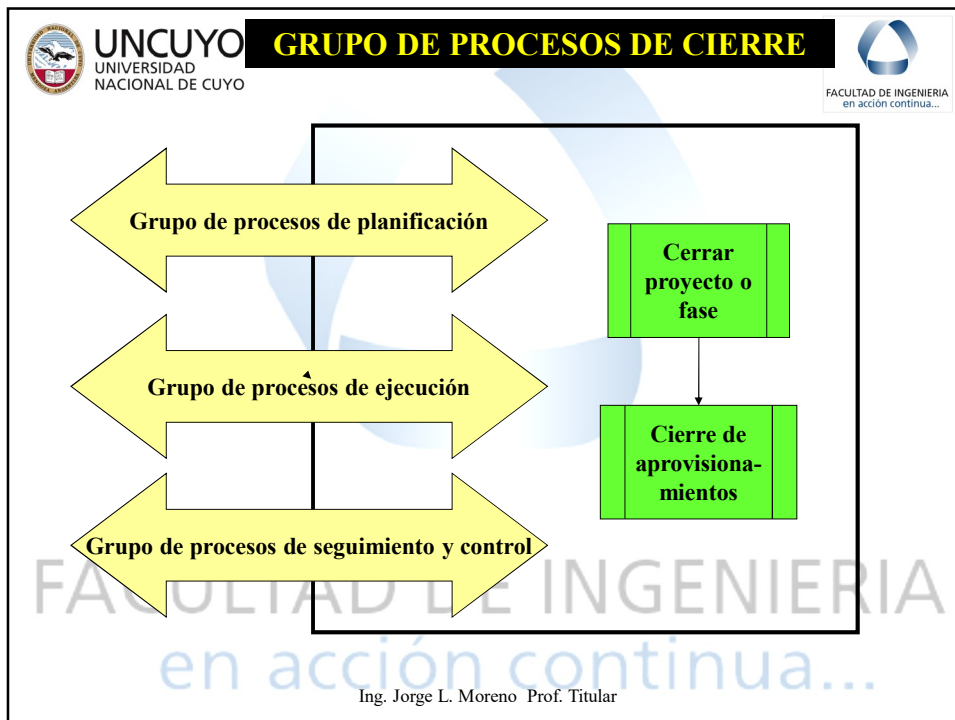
UNCUYO
UNIVERSIDAD NACIONAL DE CUYO

GRUPO DE PROCESOS DE CIERRE

FACULTAD DE INGENIERIA
en acción continua...

Grupo de procesos de planificación

Grupo de procesos de ejecución

Grupo de procesos de seguimiento y control

Cerrar proyecto o fase

Cierre de aprovisionamientos

FACULTAD DE INGENIERIA
en acción continua...

Ing. Jorge L. Moreno Prof. Titular